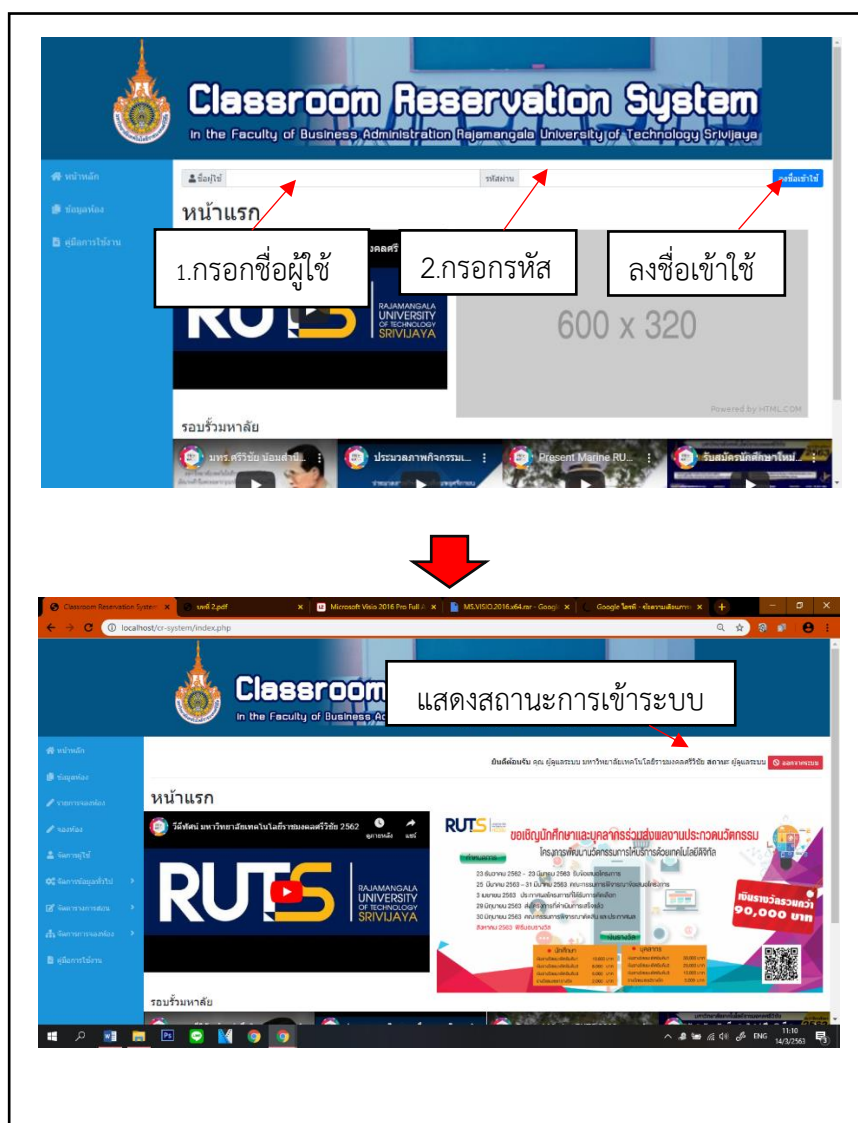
Classroom Reservation System
In the Faculty of Business Administration Rajamangala University of Technology Srivijaya

หน้าหลัก
ข้อมูลห้อง
คู่มือการใช้งาน

ชื่อผู้ใช้
รหัสผ่าน
ลงชื่อเข้าใช้

หน้าแรก

1.กรอกชื่อผู้ใช้
2.กรอกรหัส
ลงชื่อเข้าใช้

RUTS RAJAMANGALA UNIVERSITY OF TECHNOLOGY SRIVIJAYA

600 x 320
Powered by HTML.COM

รอบรั้วมหาลัย
มทร.ศรีวิชัย น้อมสำนึ...
ประมวลภาพกิจกรรม...
Present Marine RU...
รับสมัครนักศึกษาใหม่...

Classroom Reservation System
บทที่ 2.pdf
Microsoft Visio 2016 Pro Full
MS.VISIO.2016.x64.rar - Google
Google ไดรฟ์
localhost/cr-system/index.php

Classroom
In the Faculty of Business Ad

แสดงสถานะการเข้าระบบ

หน้าหลัก
ข้อมูลห้อง
รายการจองห้อง
จองห้อง
จัดการผู้ใช้
จัดการข้อมูลทั่วไป
จัดการรายการสอน
จัดการการจองห้อง
คู่มือการใช้งาน

ยินดีต้อนรับ คุณ ผู้ดูแลระบบ มหาวิทยาลัยเทคโนโลยีราชมงคลศรีวิชัย สถานะ ผู้ดูแลระบบ ออกจากระบบ

หน้าแรก
วีดีทัศน์ มหาวิทยาลัยเทคโนโลยีราชมงคลศรีวิชัย 2562
RUTS RAJAMANGALA UNIVERSITY OF TECHNOLOGY SRIVIJAYA

ขอเชิญนักศึกษาและบุคลากรร่วมส่งผลงานประกวดนวัตกรรม
เงินรางวัลรวมกว่า 90,000 บาท

รอบรั้วมหาลัย

ENG 11:10 14/3/2563